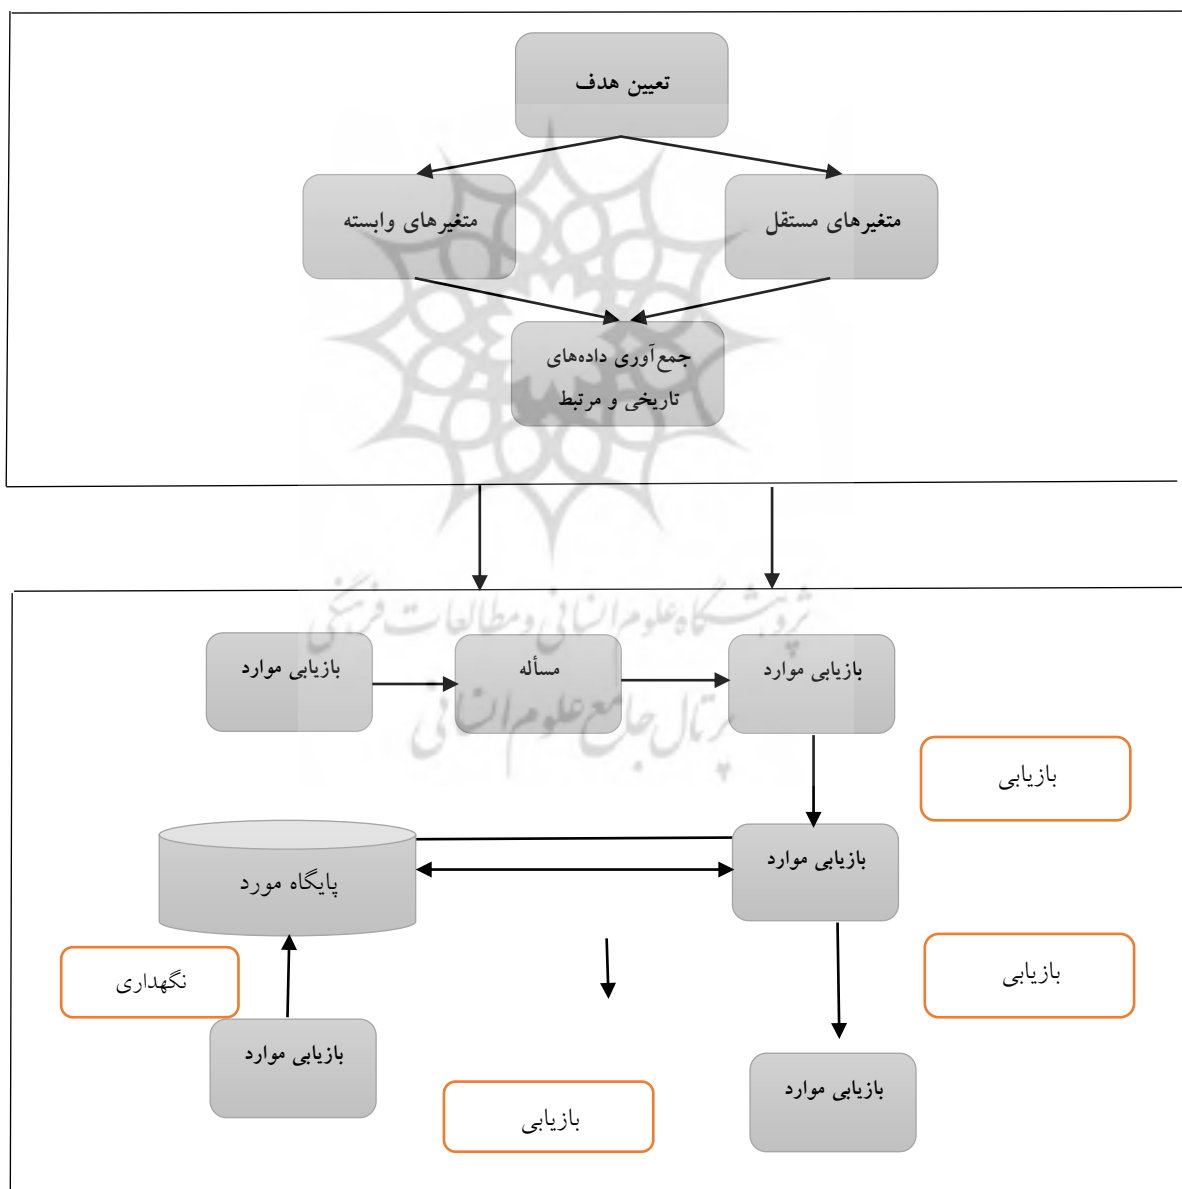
تعیین هدف

متغیرهای وابسته

متغیرهای مستقل

جمع‌آوری داده‌های تاریخی و مرتبط

پژوهشگاه علوم انسانی و مطالعات فرهنگی
پرتال جامع علوم انسانی

بازیابی موارد

مسأله

بازیابی موارد

بازیابی

پایگاه مورد

بازیابی موارد

بازیابی

نگهداری

بازیابی موارد

بازیابی

بازیابی موارد